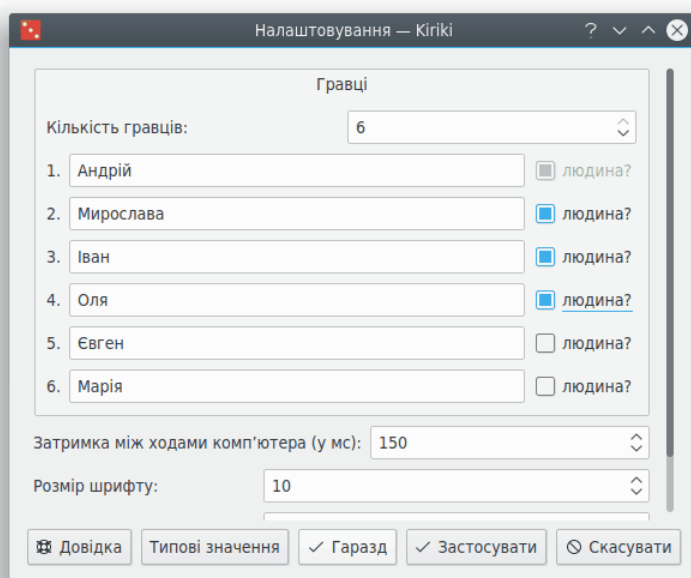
Налаштовування — Kiriki

Гравці

Кількість гравців: 6

1. Андрій людина?
2. Мирослава людина?
3. Іван людина?
4. Оля людина?
5. Євген людина?
6. Марія людина?

Затримка між ходами комп'ютера (у мс): 150

Розмір шрифту: 10

Довідка
Типові значення
Гаразд
Застосувати
Скасувати